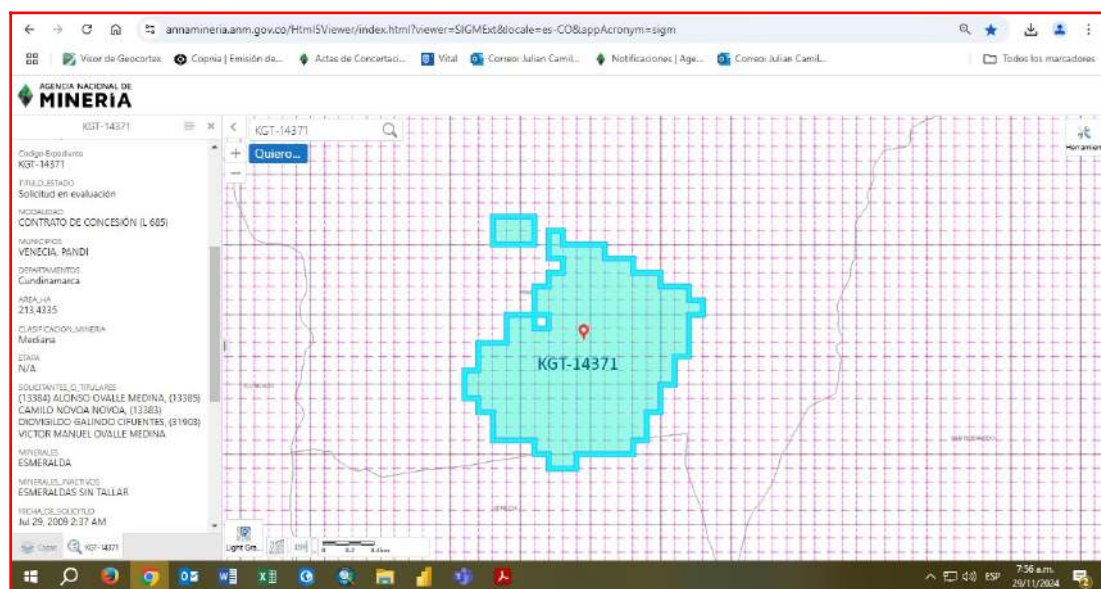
annamineria.anm.gov.co/Html5Viewer/index.html?viewer=SIGMExt&locale=es-CO&appAcronym=sigm

Visor de Geocortex · Copnia | Emisión de... · Actas de Concertaci... · Vital · Correo: Julian Camil... · Notificaciones | Age... · Correo: Julian Camil... · Todos los marcadores

AGENCIA NACIONAL DE
MINERÍA

KGT-14371

Codigo_Expediente
KGT-14371

TITULO_ESTADO
Solicitud en evaluación

MODALIDAD
CONTRATO DE CONCESIÓN (L 685)

MUNICIPIOS
VENECIA, PANDI

DEPARTAMENTOS
Cundinamarca

AREA_HA
213,4335

CLASIFICACION_MINERIA
Mediana

ETAPA
N/A

SOLICITANTES_O_TITULARES
(13384) ALONSO OVALLE MEDINA, (13385) CAMILO NOVOA NOVOA, (13383) DIOVIGILDO GALINDO CIFUENTES, (31903) VICTOR MANUEL OVALLE MEDINA

MINERALES
ESMERALDA

MINERALES_INACTIVOS
ESMERALDAS SIN TALLAR

FECHA_DE_SOLICITUD
Jul 29, 2009 2:37 AM

Clear · KGT-14371

KGT-14371

Quiero...

Herramien

KGT-14371

Light Gra...

0 0.2 0.4km

7:56 a.m.
29/11/2024
ESP